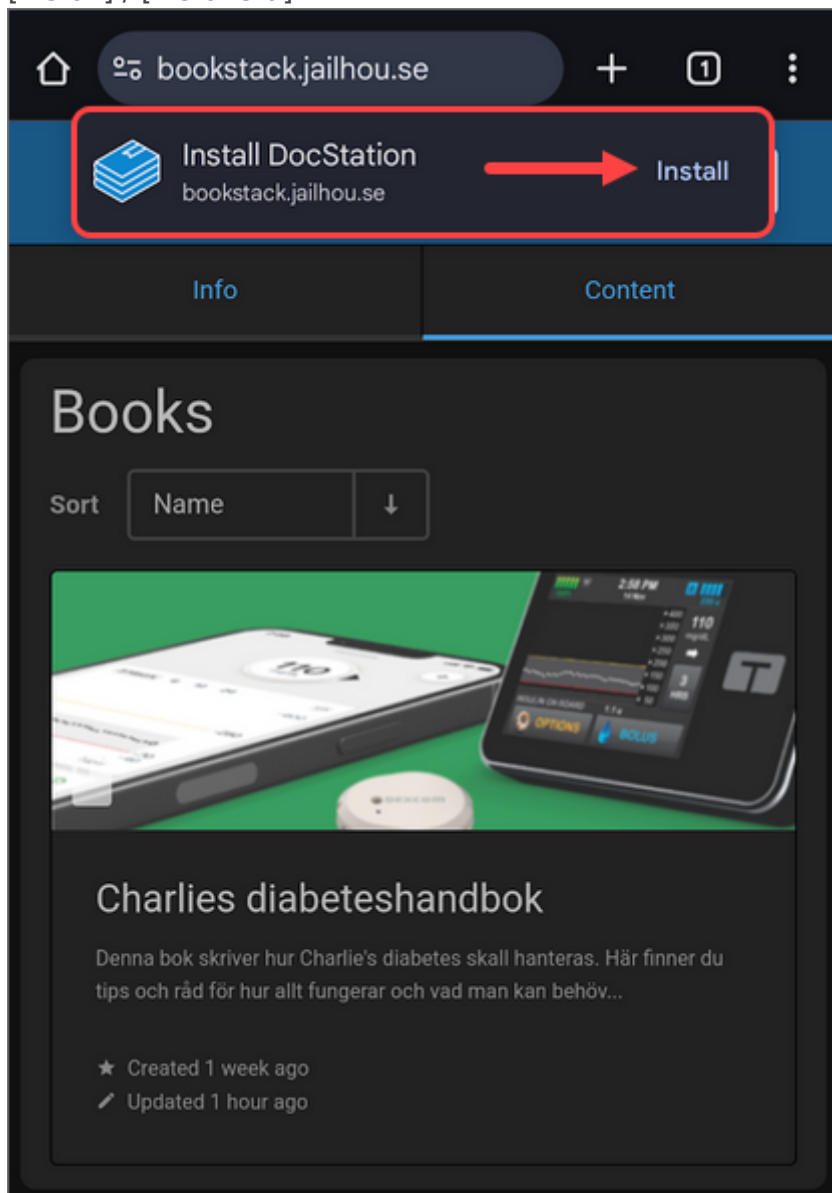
bookstack.jailhou.se

1

Install DocStation
bookstack.jailhou.se

Install

Info

Content

Books

Sort

Name

↓

2:58 PM

110

3 HRS

OPTIONS

BOLUS

110

Charlies diabeteshandbok

Denna bok skriver hur Charlie's diabetes skall hanteras. Här finner du tips och råd för hur allt fungerar och vad man kan behöv...

Created 1 week ago

Updated 1 hour ago